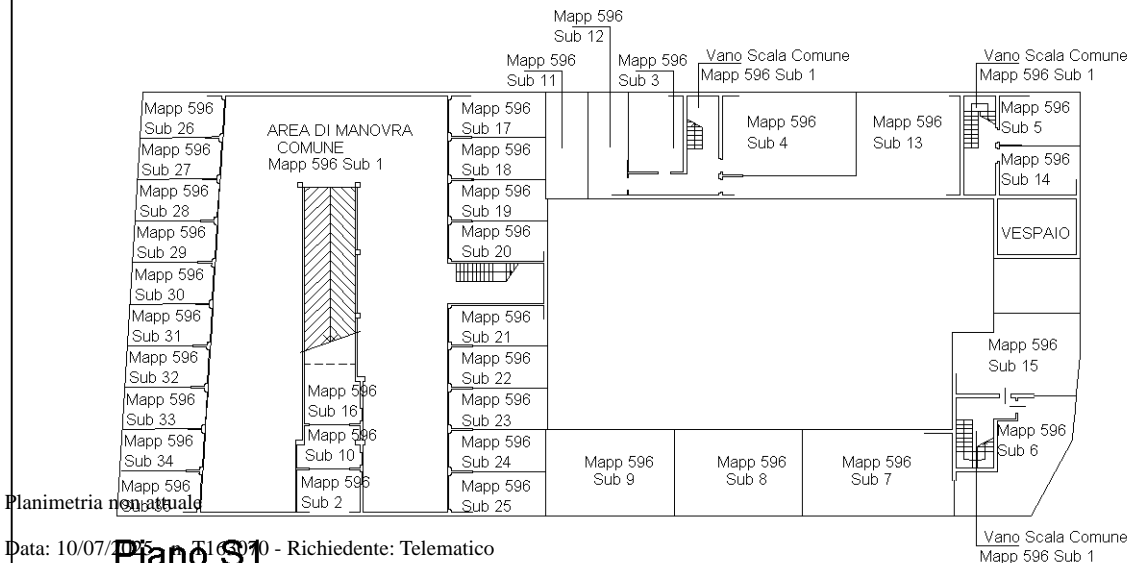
Mapp 596
Sub 12

Mapp 596
Sub 11

Mapp 596
Sub 3

Vano Scala Comune
Mapp 596 Sub 1

Vano Scala Comune
Mapp 596 Sub 1

Mapp 596
Sub 26

AREA DI MANOVRA
COMUNE
Mapp 596 Sub 1

Mapp 596
Sub 17

Mapp 596
Sub 4

Mapp 596
Sub 13

Mapp 596
Sub 5

Mapp 596
Sub 27

Mapp 596
Sub 18

Mapp 596
Sub 14

Mapp 596
Sub 28

Mapp 596
Sub 19

Mapp 596
Sub 29

Mapp 596
Sub 20

VESPAIO

Mapp 596
Sub 30

Mapp 596
Sub 31

Mapp 596
Sub 21

Mapp 596
Sub 15

Mapp 596
Sub 32

Mapp 596
Sub 22

Mapp 596
Sub 16

Mapp 596
Sub 33

Mapp 596
Sub 23

Mapp 596
Sub 10

Mapp 596
Sub 6

Mapp 596
Sub 34

Mapp 596
Sub 24

Mapp 596
Sub 9

Mapp 596
Sub 8

Mapp 596
Sub 7

Mapp 596
Sub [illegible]

Mapp 596
Sub 2

Mapp 596
Sub 25

Planimetria non attuale

Data: 10/07/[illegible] - n. T16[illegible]0 - Richiedente: Telematico

Piano S1

Vano Scala Comune
Mapp 596 Sub 1